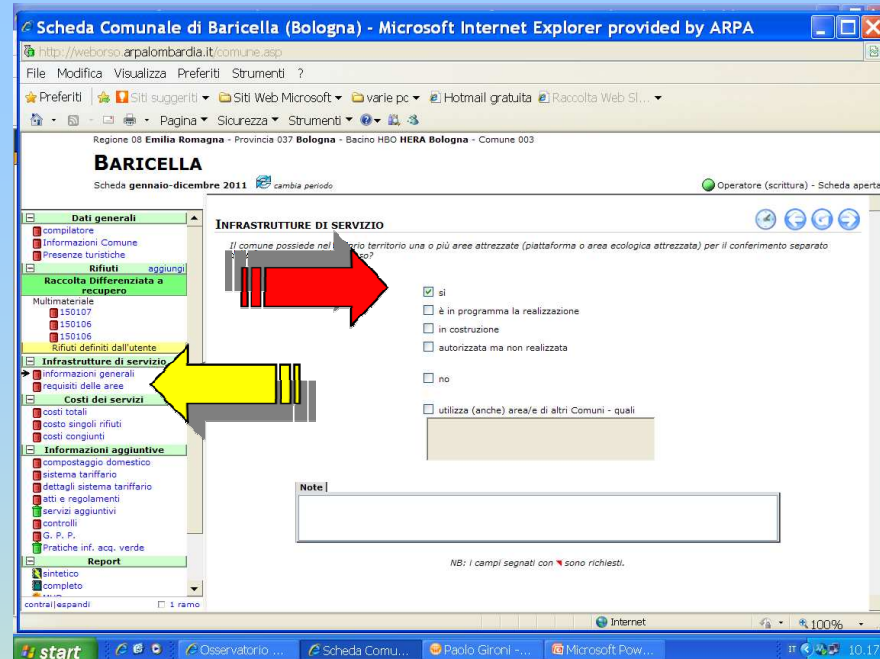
Scheda Comunale di Baricella (Bologna) - Microsoft Internet Explorer provided by ARPA

http://weborso.arpalombardia.it/comune.asp

File Modifica Visualizza Preferiti Strumenti ?

Preferiti Siti suggeriti Siti Web Microsoft varie pc Hotmail gratuita Raccolta Web Sl...

Pagina Sicurezza Strumenti

Regione 08 Emilia Romagna - Provincia 037 Bologna - Bacino HBO HERA Bologna - Comune 003

BARICELLA

Scheda gennaio-dicembre 2011 cambia periodo

Operatore (scrittura) - Scheda aperta

Dati generali
compilatore
Informazioni Comune
Presenze turistiche
Rifiuti aggiungi
Raccolta Differenziata a recupero
Multimateriale
150107
150106
150106
Rifiuti definiti dall'utente
Infrastrutture di servizio
informazioni generali
requisiti delle aree
Costi dei servizi
costi totali
costo singoli rifiuti
costi congiunti
Informazioni aggiuntive
compostaggio domestico
sistema tariffario
dettagli sistema tariffario
atti e regolamenti
servizi aggiuntivi
controlli
G. P. P.
Pratiche inf. acq. verde
Report
sintetico
completo
contrai|espandi 1 ramo

INFRASTRUTTURE DI SERVIZIO

Il comune possiede nel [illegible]rio territorio una o più aree attrezzate (piattaforma o area ecologica attrezzata) per il conferimento separato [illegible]co?

sì
è in programma la realizzazione
in costruzione
autorizzata ma non realizzata
no
utilizza (anche) area/e di altri Comuni - quali

Note

NB: i campi segnati con sono richiesti.

Internet 100%

start Osservatorio ... Scheda Comu... Paolo Gironi -... Microsoft Pow... 10.17